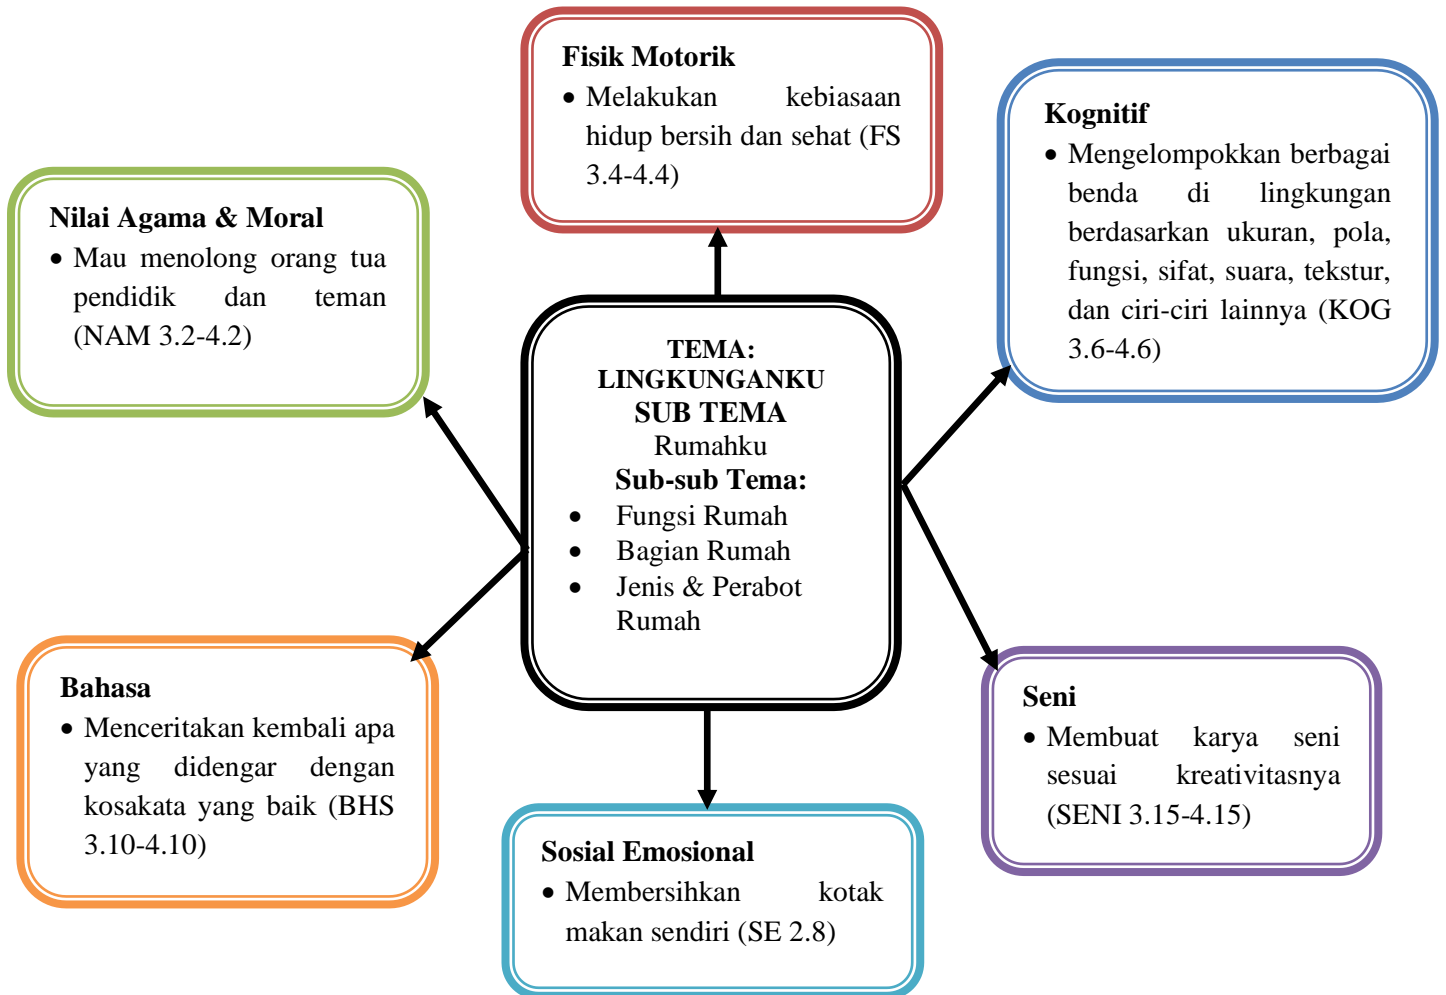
**Fisik Motorik**
- Melakukan kebiasaan hidup bersih dan sehat (FS 3.4-4.4)

**Kognitif**
- Mengelompokkan berbagai benda di lingkungan berdasarkan ukuran, pola, fungsi, sifat, suara, tekstur, dan ciri-ciri lainnya (KOG 3.6-4.6)

**Nilai Agama & Moral**
- Mau menolong orang tua pendidik dan teman (NAM 3.2-4.2)

**TEMA: LINGKUNGANKU**
**SUB TEMA**
Rumahku
**Sub-sub Tema:**
- Fungsi Rumah
- Bagian Rumah
- Jenis & Perabot Rumah

**Bahasa**
- Menceritakan kembali apa yang didengar dengan kosakata yang baik (BHS 3.10-4.10)

**Seni**
- Membuat karya seni sesuai kreativitasnya (SENI 3.15-4.15)

**Sosial Emosional**
- Membersihkan kotak makan sendiri (SE 2.8)